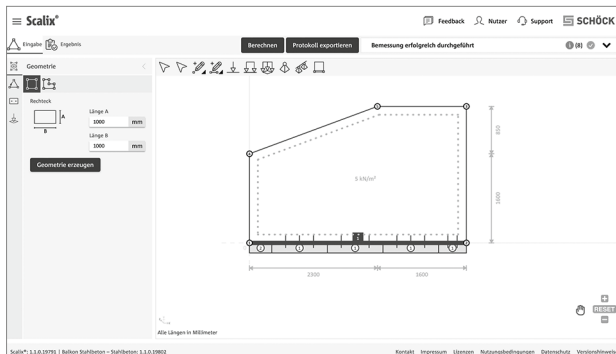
≡ Scalix®

Feedback Nutzer Support SCHÖCK

Eingabe Ergebnis

Berechnen Protokoll exportieren Bemessung erfolgreich durchgeführt

(8)

Geometrie

Rechteck

A

B

Länge A
1000 mm

Länge B
1000 mm

Geometrie erzeugen

5 kN/m²

830

1600

2300

1600

1

2

3

4

5

Alle Längen in Millimeter

RESET

Scalix®: 1.1.0.19791 | Balkon Stahlbeton – Stahlbeton: 1.1.0.19802

Kontakt Impressum Lizenzen Nutzungsbedingungen Datenschutz Versionshinweis